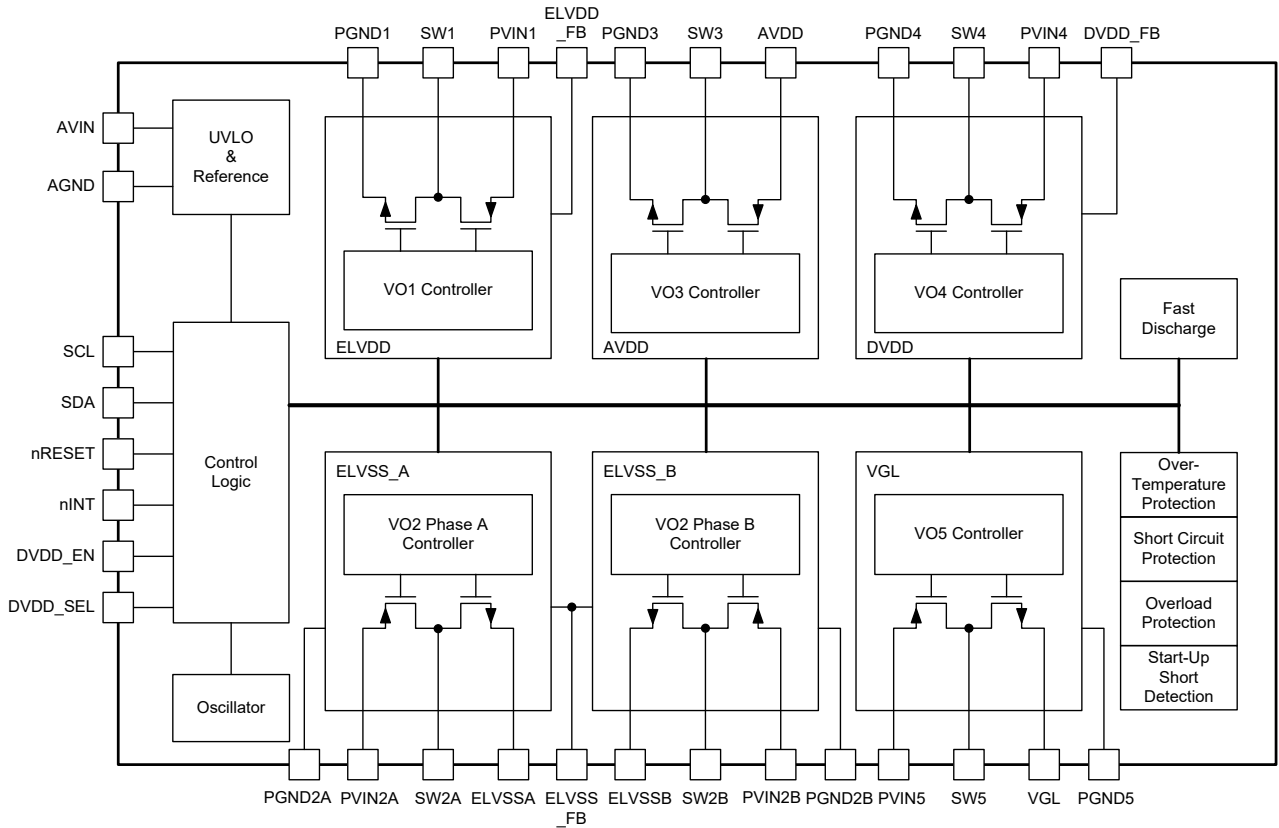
PGND1 SW1 PVIN1 ELVDD _FB PGND3 SW3 AVDD PGND4 SW4 PVIN4 DVDD_FB

AVIN
AGND

UVLO & Reference

VO1 Controller
ELVDD

VO3 Controller
AVDD

VO4 Controller
DVDD

Fast Discharge

SCL
SDA
nRESET
nINT
DVDD_EN
DVDD_SEL

Control Logic

ELVSS_A
VO2 Phase A Controller

ELVSS_B
VO2 Phase B Controller

VGL
VO5 Controller

Over-Temperature Protection

Short Circuit Protection

Overload Protection

Start-Up Short Detection

Oscillator

PGND2A PVIN2A SW2A ELVSSA ELVSS _FB ELVSSB SW2B PVIN2B PGND2B PVIN5 SW5 VGL PGND5